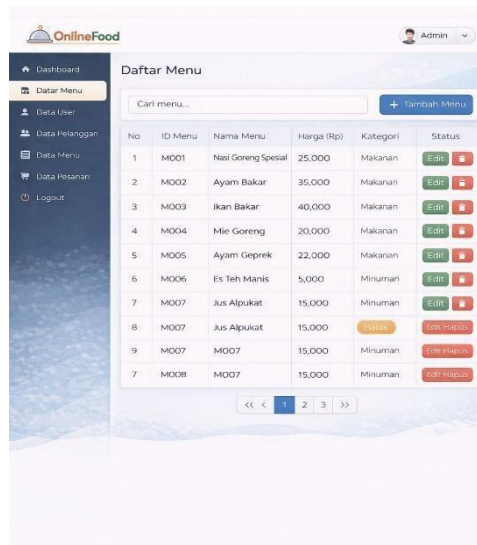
OnlineFood

Admin

Dashboard
Datar Menu
Data User
Data Pelanggan
Data Menu
Data Pesanan
Logout

Daftar Menu

Cari menu...

+ Tambah Menu

| No | ID Menu | Nama Menu | Harga (Rp) | Kategori | Status |
|---|---|---|---|---|---|
| 1 | M001 | Nasi Goreng Spesial | 25,000 | Makanan | Edit |
| 2 | M002 | Ayam Bakar | 35,000 | Makanan | Edit |
| 3 | M003 | Ikan Bakar | 40,000 | Makanan | Edit |
| 4 | M004 | Mie Goreng | 20,000 | Makanan | Edit |
| 5 | M005 | Ayam Geprek | 22,000 | Makanan | Edit |
| 6 | M006 | Es Teh Manis | 5,000 | Minuman | Edit |
| 7 | M007 | Jus Alpukat | 15,000 | Minuman | Edit |
| 8 | M007 | Jus Alpukat | 15,000 | Habis | Edit Hapus |
| 9 | M007 | M007 | 15,000 | Minuman | Edit Hapus |
| 7 | M008 | M007 | 15,000 | Minuman | Edit Hapus |

« ‹ 1 2 3 »